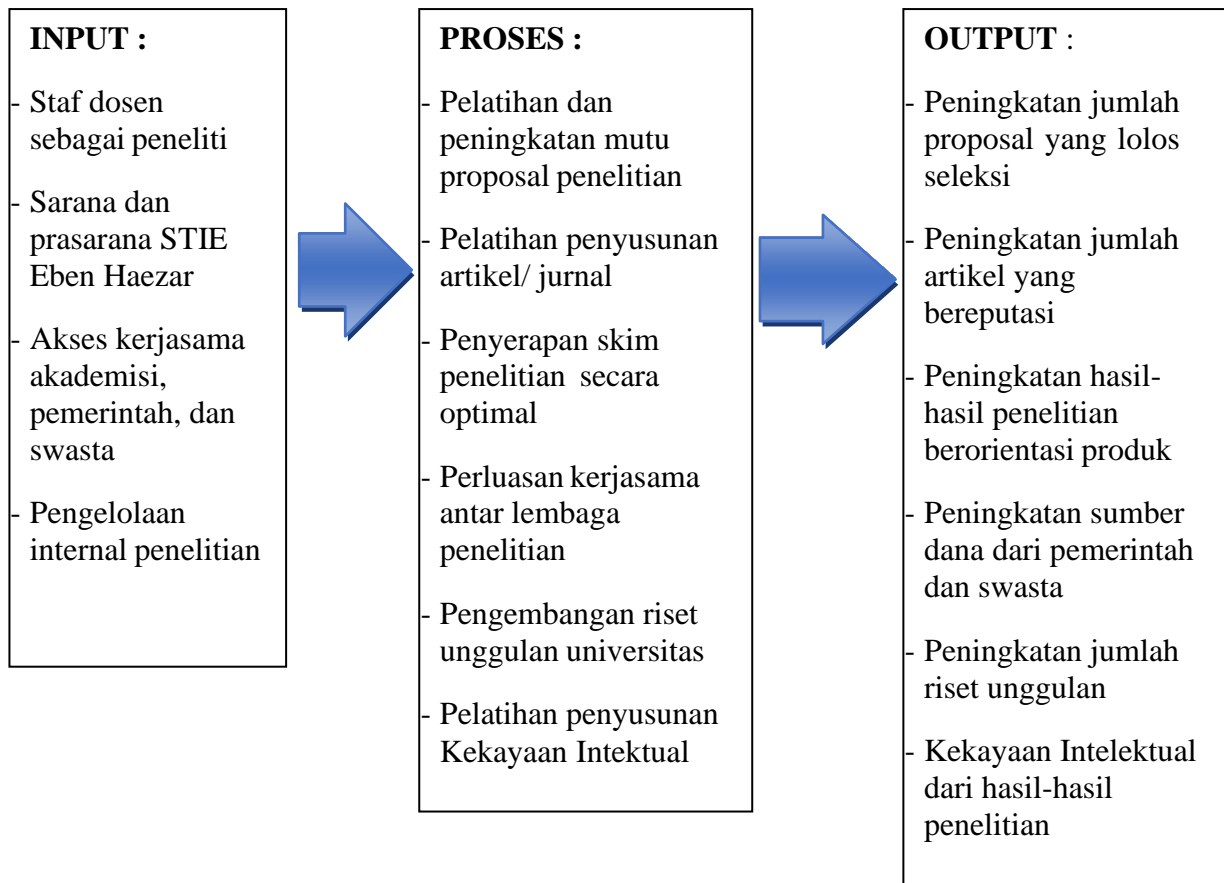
**INPUT :**

- Staf dosen sebagai peneliti
- Sarana dan prasarana STIE Eben Haezar
- Akses kerjasama akademisi, pemerintah, dan swasta
- Pengelolaan internal penelitian

**PROSES :**

- Pelatihan dan peningkatan mutu proposal penelitian
- Pelatihan penyusunan artikel/ jurnal
- Penyerapan skim penelitian secara optimal
- Perluasan kerjasama antar lembaga penelitian
- Pengembangan riset unggulan universitas
- Pelatihan penyusunan Kekayaan Intektual

**OUTPUT** :

- Peningkatan jumlah proposal yang lolos seleksi
- Peningkatan jumlah artikel yang bereputasi
- Peningkatan hasil-hasil penelitian berorientasi produk
- Peningkatan sumber dana dari pemerintah dan swasta
- Peningkatan jumlah riset unggulan
- Kekayaan Intelektual dari hasil-hasil penelitian